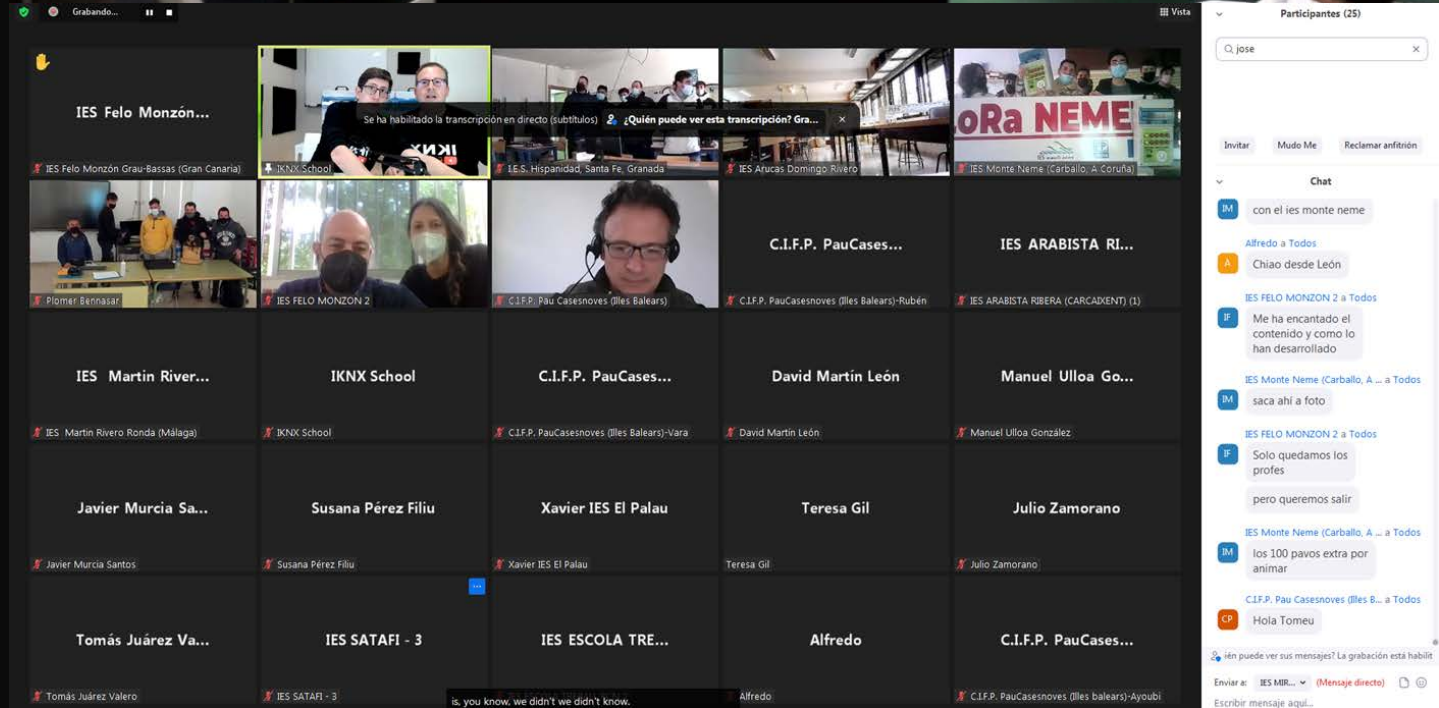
Grabando...

Vista

IES Felo Monzón...
IES Felo Monzón Grau-Bassas (Gran Canaria)

IKNX School

Se ha habilitado la transcripción en directo (subtítulos)
¿Quién puede ver esta transcripción? Gra...

I.E.S. Hispanidad, Santa Fe, Granada

IES Arucas Domingo Rivero

oRa NEME
IES Monte Neme (Carballo, A Coruña)

Plomer Bennasar

IES FELO MONZON 2

C.I.F.P. Pau Casesnoves (Illes Balears)

C.I.F.P. PauCases...
C.I.F.P. PauCasesnoves (Illes Balears)-Rubén

IES ARABISTA RI...
IES ARABISTA RIBERA (CARCAIXENT) (1)

IES Martin River...
IES Martin Rivero Ronda (Málaga)

IKNX School
IKNX School

C.I.F.P. PauCases...
C.I.F.P. PauCasesnoves (Illes Balears)-Vara

David Martín León
David Martín León

Manuel Ulloa Go...
Manuel Ulloa González

Javier Murcia Sa...
Javier Murcia Santos

Susana Pérez Filiu
Susana Pérez Filiu

Xavier IES El Palau
Xavier IES El Palau

Teresa Gil
Teresa Gil

Julio Zamorano
Julio Zamorano

Tomás Juárez Va...
Tomás Juárez Valero

IES SATAFI - 3
IES SATAFI - 3

IES ESCOLA TRE...

is, you know, we didn't we didn't know.

Alfredo
Alfredo

C.I.F.P. PauCases...
C.I.F.P. PauCasesnoves (Illes balears)-Ayoubi

Participantes (25)

jose

Invitar
Mudo Me
Reclamar anfitrión

Chat

con el ies monte neme

Alfredo a Todos
Chiao desde León

IES FELO MONZON 2 a Todos
Me ha encantado el contenido y como lo han desarrollado

IES Monte Neme (Carballo, A ... a Todos
saca ahí a foto

IES FELO MONZON 2 a Todos
Solo quedamos los profes
pero queremos salir

IES Monte Neme (Carballo, A ... a Todos
los 100 pavos extra por animar

C.I.F.P. Pau Casesnoves (Illes B... a Todos
Hola Tomeu

ién puede ver sus mensajes? La grabación está habilit

Enviar a: IES MIR... (Mensaje directo)

Escribir mensaje aquí...